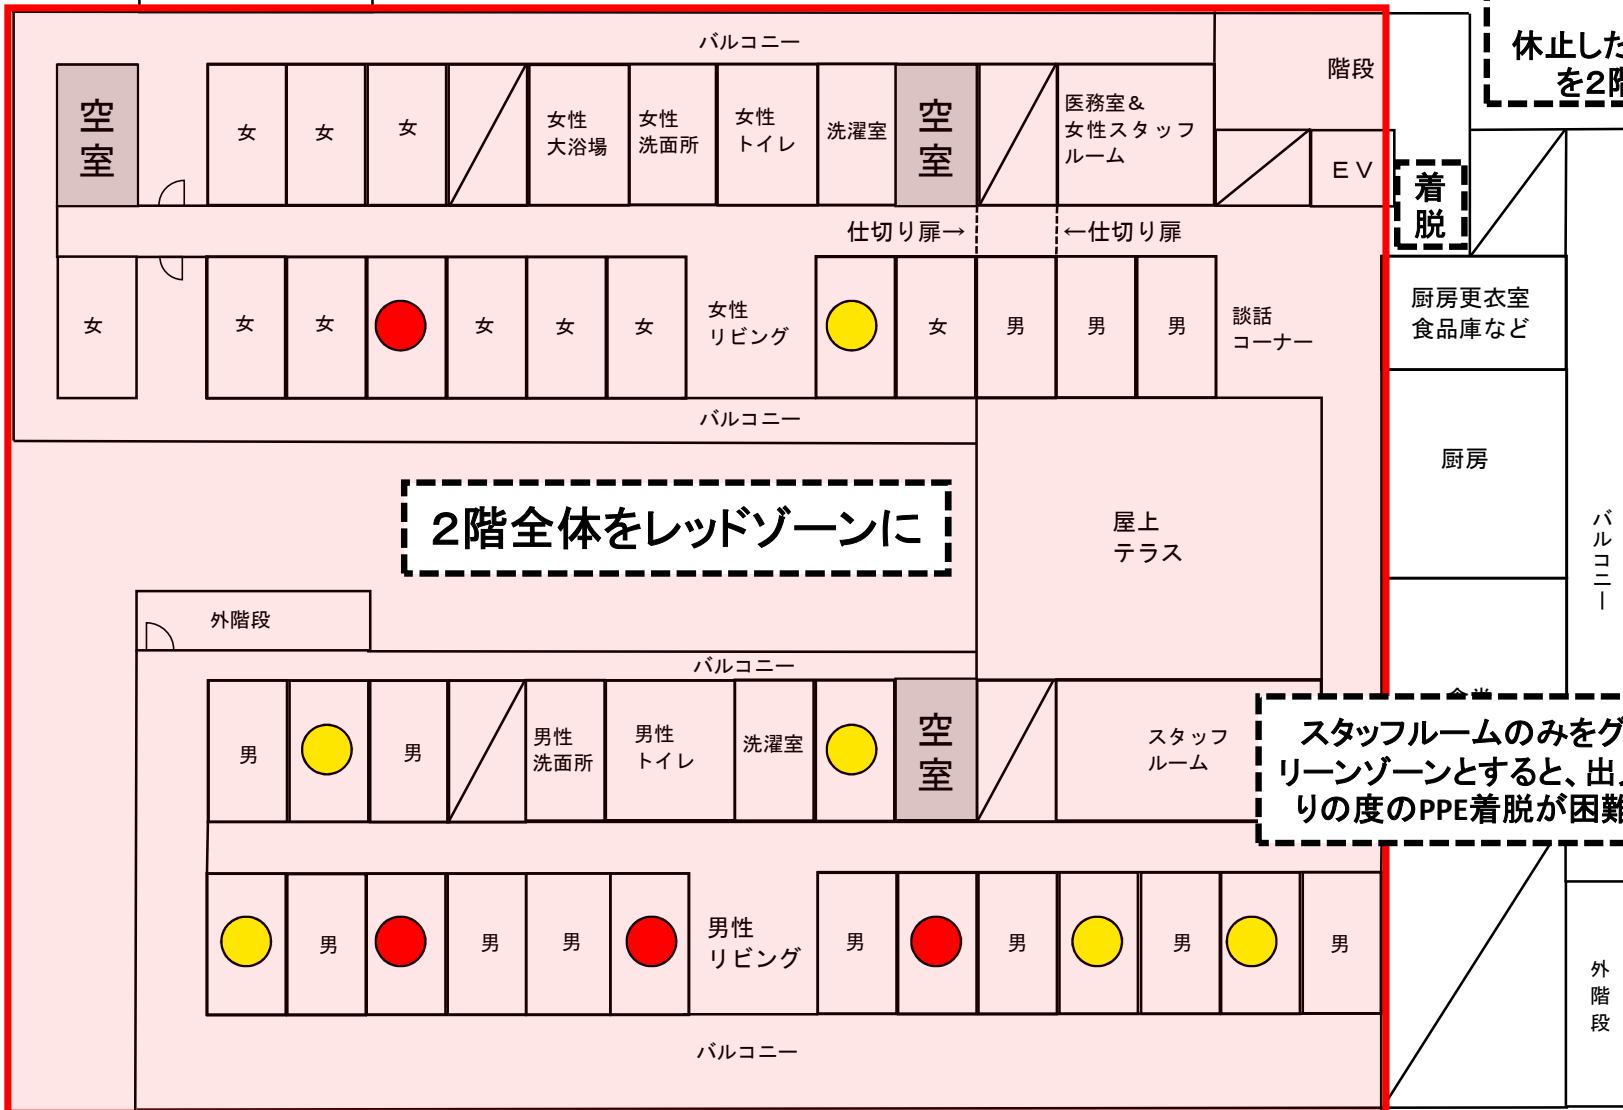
バルコニー

空室

女

女

女

女性
大浴場

女性
洗面所

女性
トイレ

洗濯室

空室

医務室＆
女性スタッフ
ルーム

階段

EV

休止した
を2階

着脱

仕切り扉→

←仕切り扉

女

女

女

女

女

女

女性
リビング

女

男

男

男

談話
コーナー

厨房更衣室
食品庫など

バルコニー

厨房

2階全体をレッドゾーンに

屋上
テラス

バルコニー

外階段

バルコニー

男

男

男性
洗面所

男性
トイレ

洗濯室

空室

スタッフ
ルーム

スタッフルームのみをグ
リーンゾーンとすると、出
りの度のPPE着脱が困難

男

男

男

男性
リビング

男

男

男

男

バルコニー

外
階
段